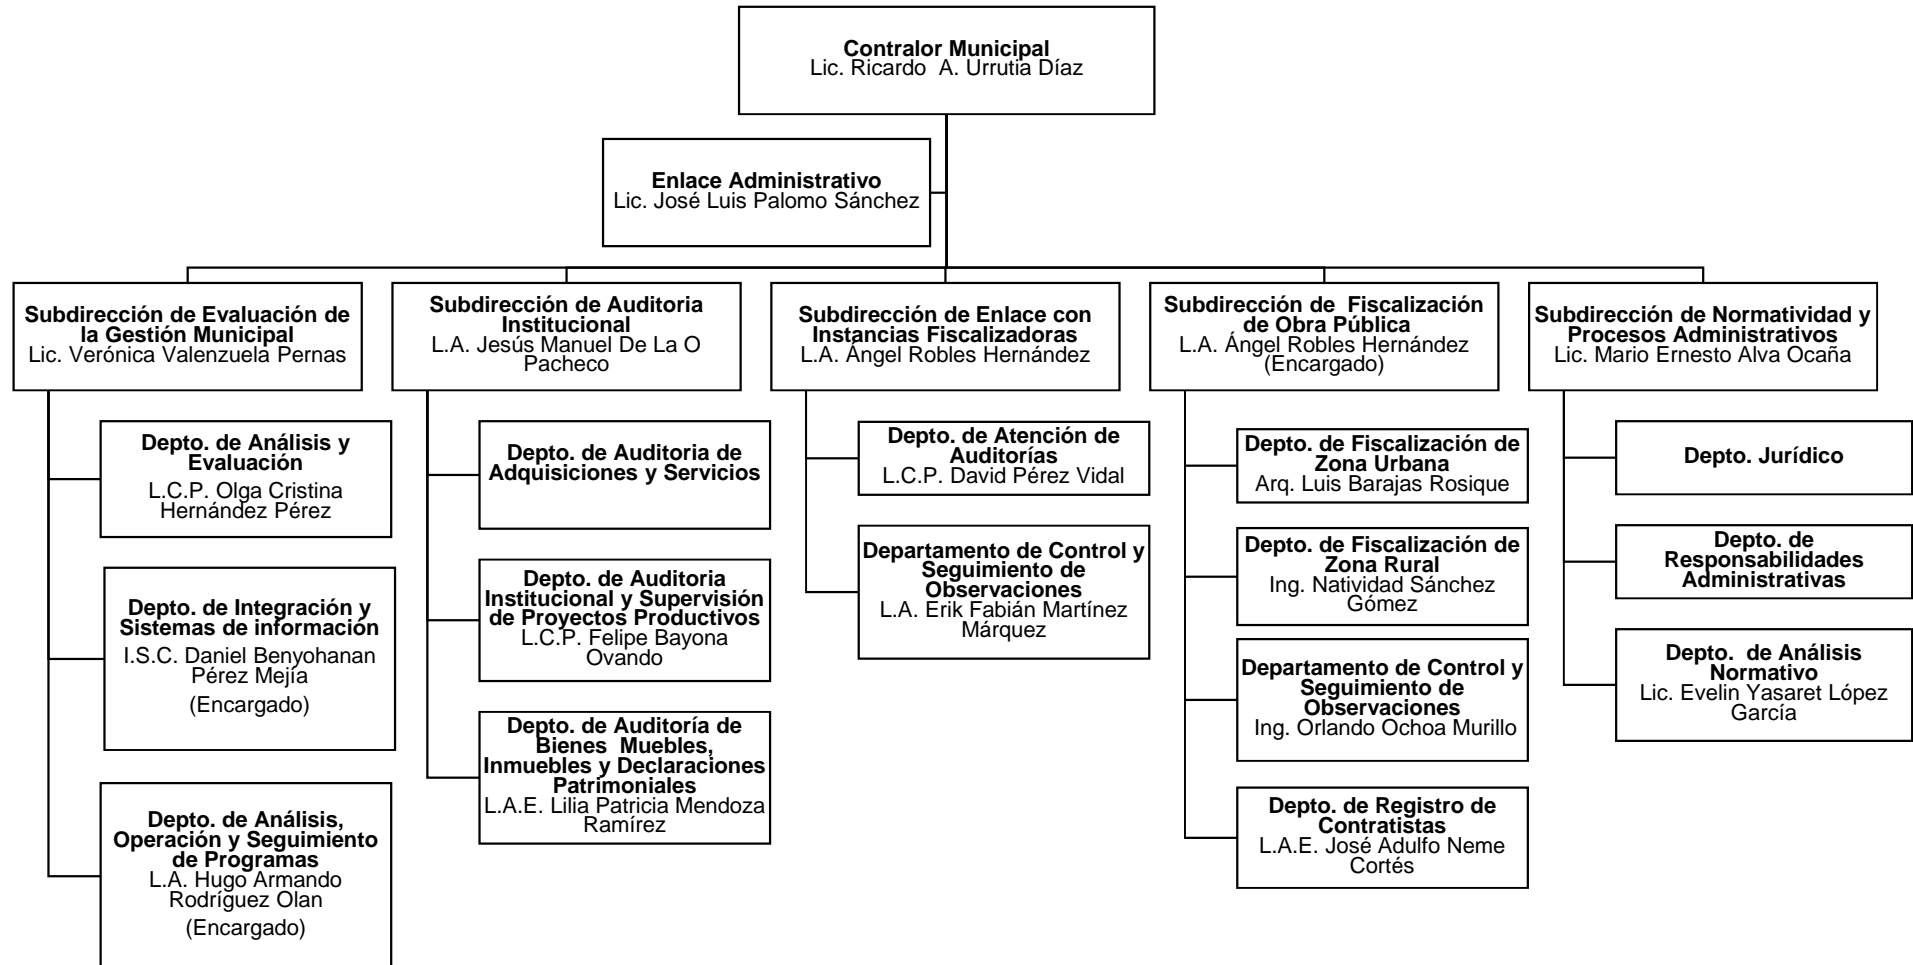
Contralor Municipal
Lic. Ricardo A. Urrutia Díaz

Enlace Administrativo
Lic. José Luis Palomo Sánchez

Subdirección de Evaluación de la Gestión Municipal
Lic. Verónica Valenzuela Pernas

Depto. de Análisis y Evaluación
L.C.P. Olga Cristina Hernández Pérez

Depto. de Integración y Sistemas de información
I.S.C. Daniel Benyohanan Pérez Mejía
(Encargado)

Depto. de Análisis, Operación y Seguimiento de Programas
L.A. Hugo Armando Rodríguez Olan
(Encargado)

Subdirección de Auditoria Institucional
L.A. Jesús Manuel De La O Pacheco

Depto. de Auditoria de Adquisiciones y Servicios

Depto. de Auditoria Institucional y Supervisión de Proyectos Productivos
L.C.P. Felipe Bayona Ovando

Depto. de Auditoría de Bienes Muebles, Inmuebles y Declaraciones Patrimoniales
L.A.E. Lilia Patricia Mendoza Ramírez

Subdirección de Enlace con Instancias Fiscalizadoras
L.A. Ángel Robles Hernández

Depto. de Atención de Auditorías
L.C.P. David Pérez Vidal

Departamento de Control y Seguimiento de Observaciones
L.A. Erik Fabián Martínez Márquez

Subdirección de Fiscalización de Obra Pública
L.A. Ángel Robles Hernández
(Encargado)

Depto. de Fiscalización de Zona Urbana
Arq. Luis Barajas Rosique

Depto. de Fiscalización de Zona Rural
Ing. Natividad Sánchez Gómez

Departamento de Control y Seguimiento de Observaciones
Ing. Orlando Ochoa Murillo

Depto. de Registro de Contratistas
L.A.E. José Adulfo Neme Cortés

Subdirección de Normatividad y Procesos Administrativos
Lic. Mario Ernesto Alva Ocaña

Depto. Jurídico

Depto. de Responsabilidades Administrativas

Depto. de Análisis Normativo
Lic. Evelin Yasaret López García